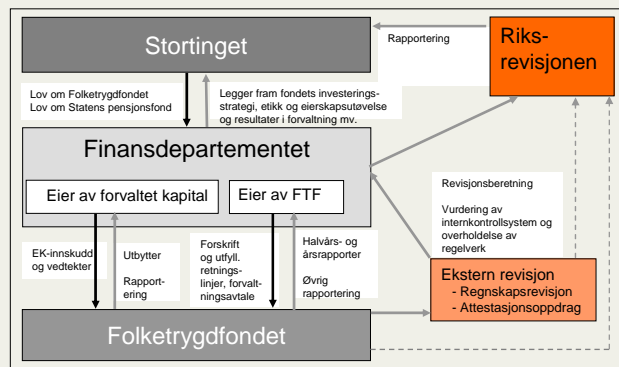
Stortinget

Rapportering

Riksrevisjonen

Lov om Folketrygdfondet
Lov om Statens pensjonsfond

Legger fram fondets investeringsstrategi, etikk og eierskapsutøvelse og resultater i forvaltning mv.

Finansdepartementet

Eier av forvaltet kapital

Eier av FTF

Revisjonsberetning

Vurdering av internkontrollsystem og overholdelse av regelverk

EK-innskudd og vedtekter

Utbytter

Rapportering

Forskrift og utfyll. retningslinjer, forvaltningsavtale

Halvårs- og årsrapporter

Øvrig rapportering

Ekstern revisjon
- Regnskapsrevisjon
- Attestasjonsoppdrag

Folketrygdfondet